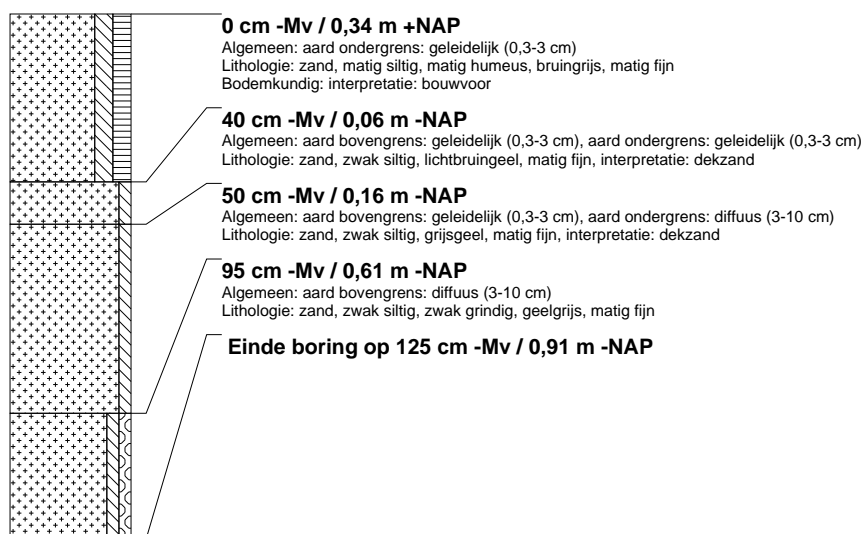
**0 cm -Mv / 0,34 m +NAP**
Algemeen: aard ondergrens: geleidelijk (0,3-3 cm)
Lithologie: zand, matig siltig, matig humeus, bruingrijs, matig fijn
Bodemkundig: interpretatie: bouwvoor

**40 cm -Mv / 0,06 m -NAP**
Algemeen: aard bovengrens: geleidelijk (0,3-3 cm), aard ondergrens: geleidelijk (0,3-3 cm)
Lithologie: zand, zwak siltig, lichtbruingeel, matig fijn, interpretatie: dekzand

**50 cm -Mv / 0,16 m -NAP**
Algemeen: aard bovengrens: geleidelijk (0,3-3 cm), aard ondergrens: diffuus (3-10 cm)
Lithologie: zand, zwak siltig, grijsgeel, matig fijn, interpretatie: dekzand

**95 cm -Mv / 0,61 m -NAP**
Algemeen: aard bovengrens: diffuus (3-10 cm)
Lithologie: zand, zwak siltig, zwak grindig, geelgrijs, matig fijn

**Einde boring op 125 cm -Mv / 0,91 m -NAP**